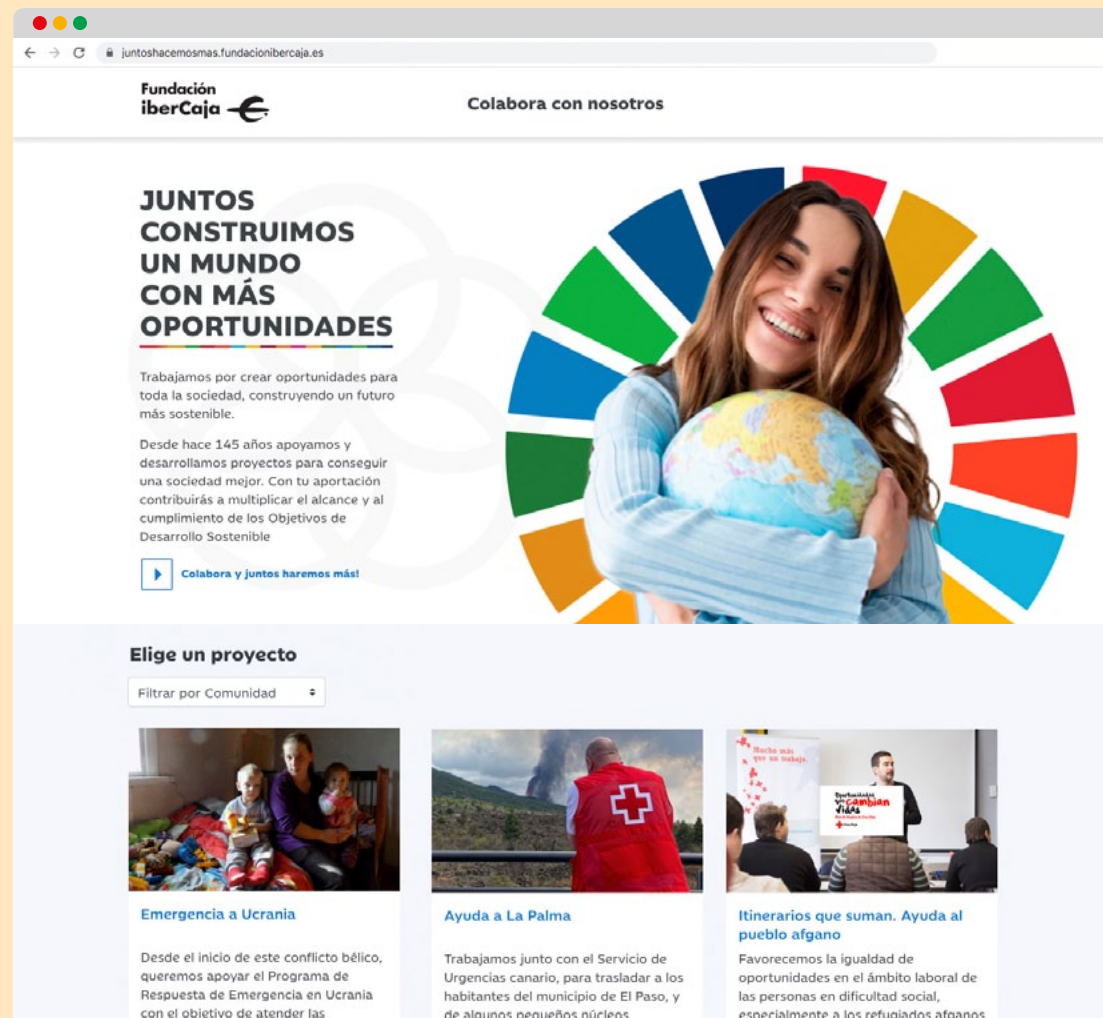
juntoshacemosmas.fundacionibercaja.es

Fundación iberCaja

Colabora con nosotros

JUNTOS CONSTRUIMOS UN MUNDO CON MÁS OPORTUNIDADES

Trabajamos por crear oportunidades para toda la sociedad, construyendo un futuro más sostenible.

Desde hace 145 años apoyamos y desarrollamos proyectos para conseguir una sociedad mejor. Con tu aportación contribuirás a multiplicar el alcance y al cumplimiento de los Objetivos de Desarrollo Sostenible

Colabora y juntos haremos más!

Elige un proyecto

Filtrar por Comunidad

Emergencia a Ucrania

Desde el inicio de este conflicto bélico, queremos apoyar el Programa de Respuesta de Emergencia en Ucrania con el objetivo de atender las

Ayuda a La Palma

Trabajamos junto con el Servicio de Urgencias canario, para trasladar a los habitantes del municipio de El Paso, y de algunos pequeños núcleos

Mucho más que un trabajo.

Oportunidades que cambian vidas

Itinerarios que suman. Ayuda al pueblo afgano

Favorecemos la igualdad de oportunidades en el ámbito laboral de las personas en dificultad social, especialmente a los refugiados afganos